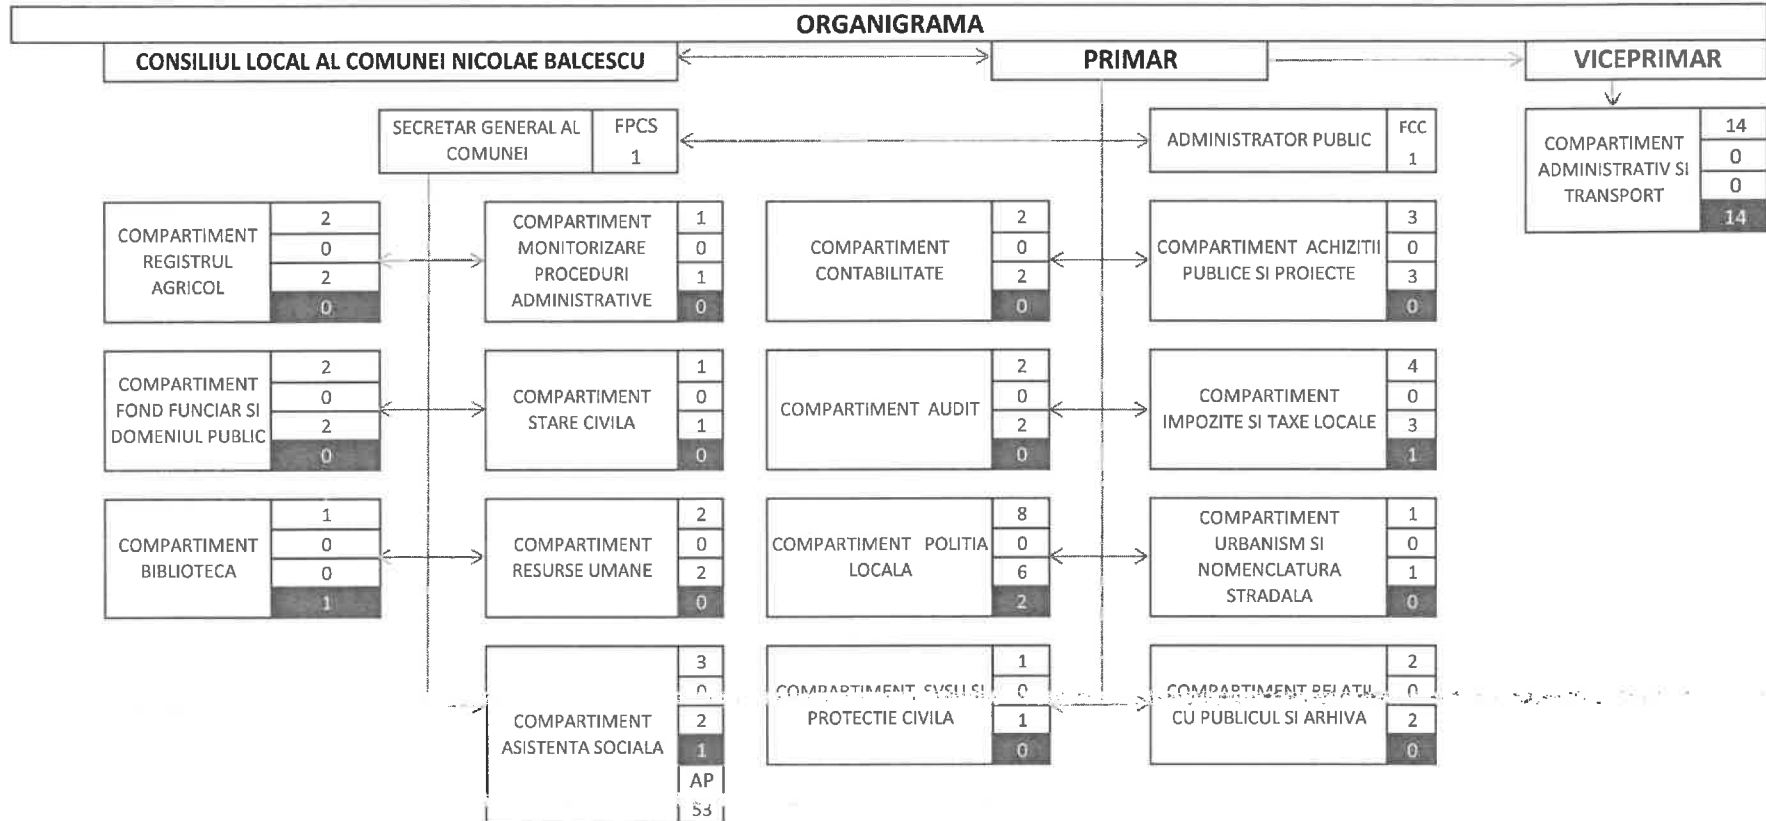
ORGANIGRAMA

CONSILIUL LOCAL AL COMUNEI NICOLAE BALCESCU

PRIMAR

VICEPRIMAR

SECRETAR GENERAL AL COMUNEI | FPCS 1

ADMINISTRATOR PUBLIC | FCC 1

COMPARTIMENT ADMINISTRATIV SI TRANSPORT | 14 | 0 | 0 | 14

COMPARTIMENT REGISTRUL AGRICOL | 2 | 0 | 2 | 0

COMPARTIMENT MONITORIZARE PROCEDURI ADMINISTRATIVE | 1 | 0 | 1 | 0

COMPARTIMENT CONTABILITATE | 2 | 0 | 2 | 0

COMPARTIMENT ACHIZITII PUBLICE SI PROIECTE | 3 | 0 | 3 | 0

COMPARTIMENT FOND FUNCIAR SI DOMENIUL PUBLIC | 2 | 0 | 2 | 0

COMPARTIMENT STARE CIVILA | 1 | 0 | 1 | 0

COMPARTIMENT AUDIT | 2 | 0 | 2 | 0

COMPARTIMENT IMPOZITE SI TAXE LOCALE | 4 | 0 | 3 | 1

COMPARTIMENT BIBLIOTECA | 1 | 0 | 0 | 1

COMPARTIMENT RESURSE UMANE | 2 | 0 | 2 | 0

COMPARTIMENT POLITIA LOCALA | 8 | 0 | 6 | 2

COMPARTIMENT URBANISM SI NOMENCLATURA STRADALA | 1 | 0 | 1 | 0

COMPARTIMENT ASISTENTA SOCIALA | 3 | 0 | 2 | 1 | AP | 53

COMPARTIMENT SVSU SI PROTECTIE CIVILA | 1 | 0 | 1 | 0

COMPARTIMENT RELATII CU PUBLICUL SI ARHIVA | 2 | 0 | 2 | 0